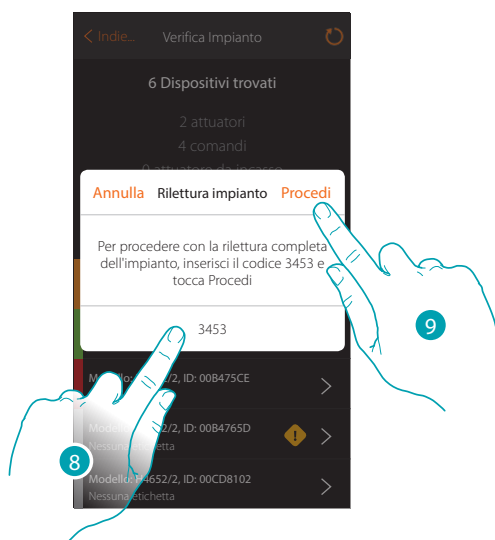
< Indie... Verifica Impianto

6 Dispositivi trovati

2 attuatori
4 comandi
0 attuatore da incasso

Annulla Rilettura impianto Procedi

Per procedere con la rilettura completa dell'impianto, inserisci il codice 3453 e tocca Procedi

3453

9

Modello: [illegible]652/2, ID: 00B475CE

Modello: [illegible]652/2, ID: 00B4765D
Nessuna etichetta

8

Modello: H4652/2, ID: 00CD8102
Nessuna etichetta